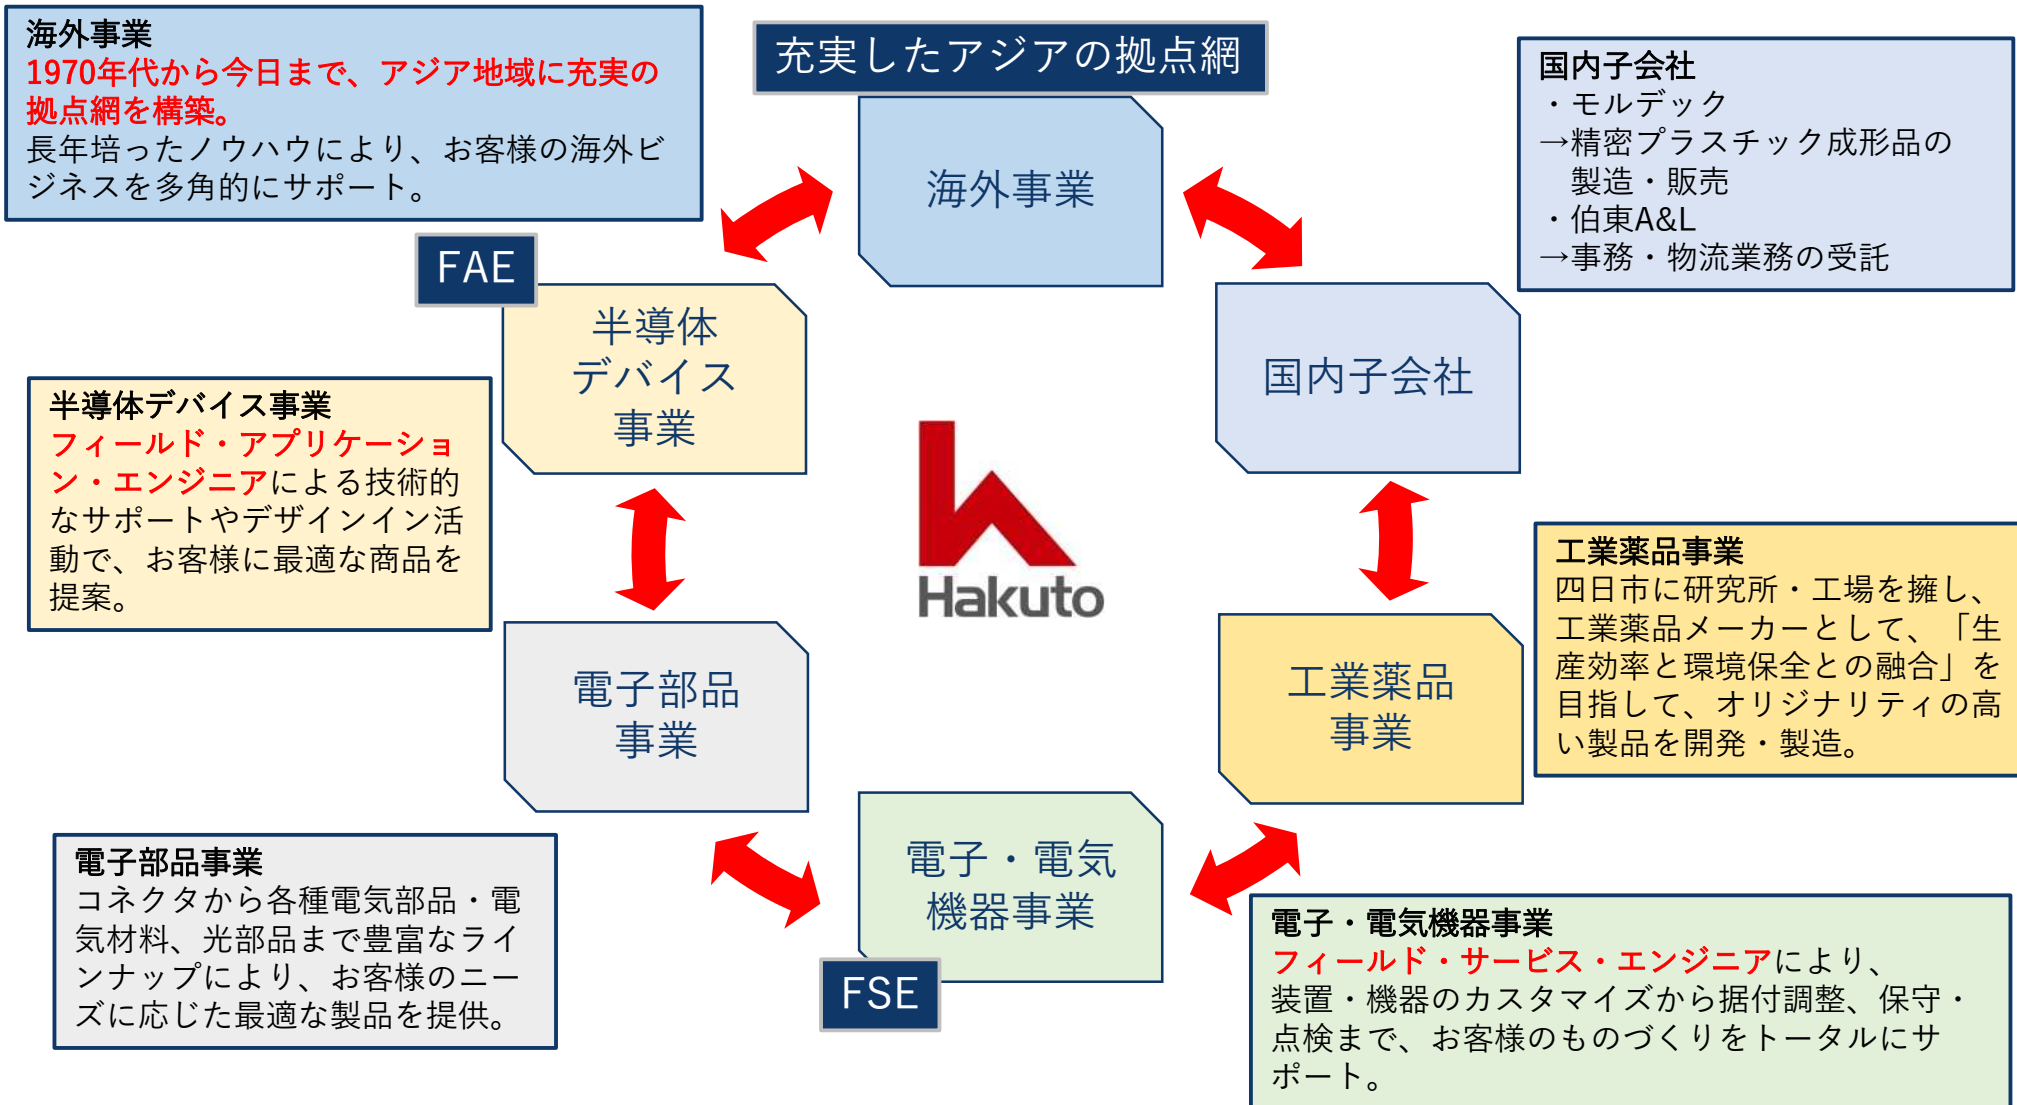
海外事業
1970年代から今日まで、アジア地域に充実の拠点網を構築。
長年培ったノウハウにより、お客様の海外ビジネスを多角的にサポート。

充実したアジアの拠点網

国内子会社
・モルデック
→精密プラスチック成形品の製造・販売
・伯東A&L
→事務・物流業務の受託

海外事業

FAE

半導体デバイス事業

国内子会社

半導体デバイス事業
フィールド・アプリケーション・エンジニアによる技術的なサポートやデザインイン活動で、お客様に最適な商品を提案。

Hakuto

工業薬品事業
四日市に研究所・工場を擁し、工業薬品メーカーとして、「生産効率と環境保全との融合」を目指して、オリジナリティの高い製品を開発・製造。

電子部品事業

工業薬品事業

電子・電気機器事業

FSE

電子部品事業
コネクタから各種電気部品・電気材料、光部品まで豊富なラインナップにより、お客様のニーズに応じた最適な製品を提供。

電子・電気機器事業
フィールド・サービス・エンジニアにより、装置・機器のカスタマイズから据付調整、保守・点検まで、お客様のものづくりをトータルにサポート。